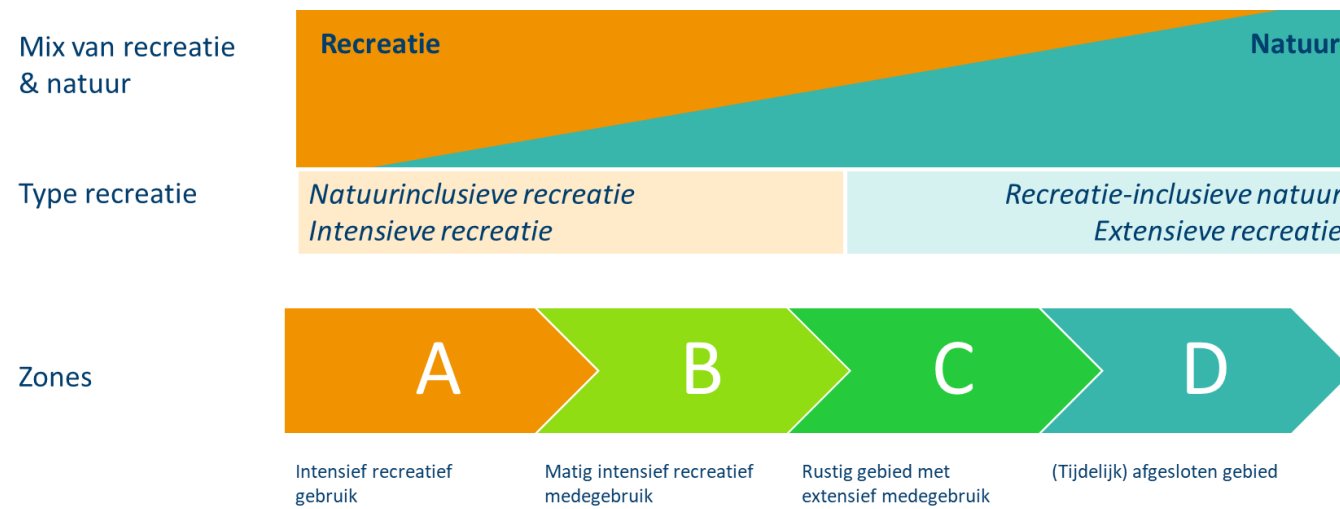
Mix van recreatie & natuur

Recreatie

Natuur

Type recreatie

Natuurinclusieve recreatie
Intensieve recreatie

Recreatie-inclusieve natuur
Extensieve recreatie

Zones

A

B

C

D

Intensief recreatief gebruik

Matig intensief recreatief medegebruik

Rustig gebied met extensief medegebruik

(Tijdelijk) afgesloten gebied